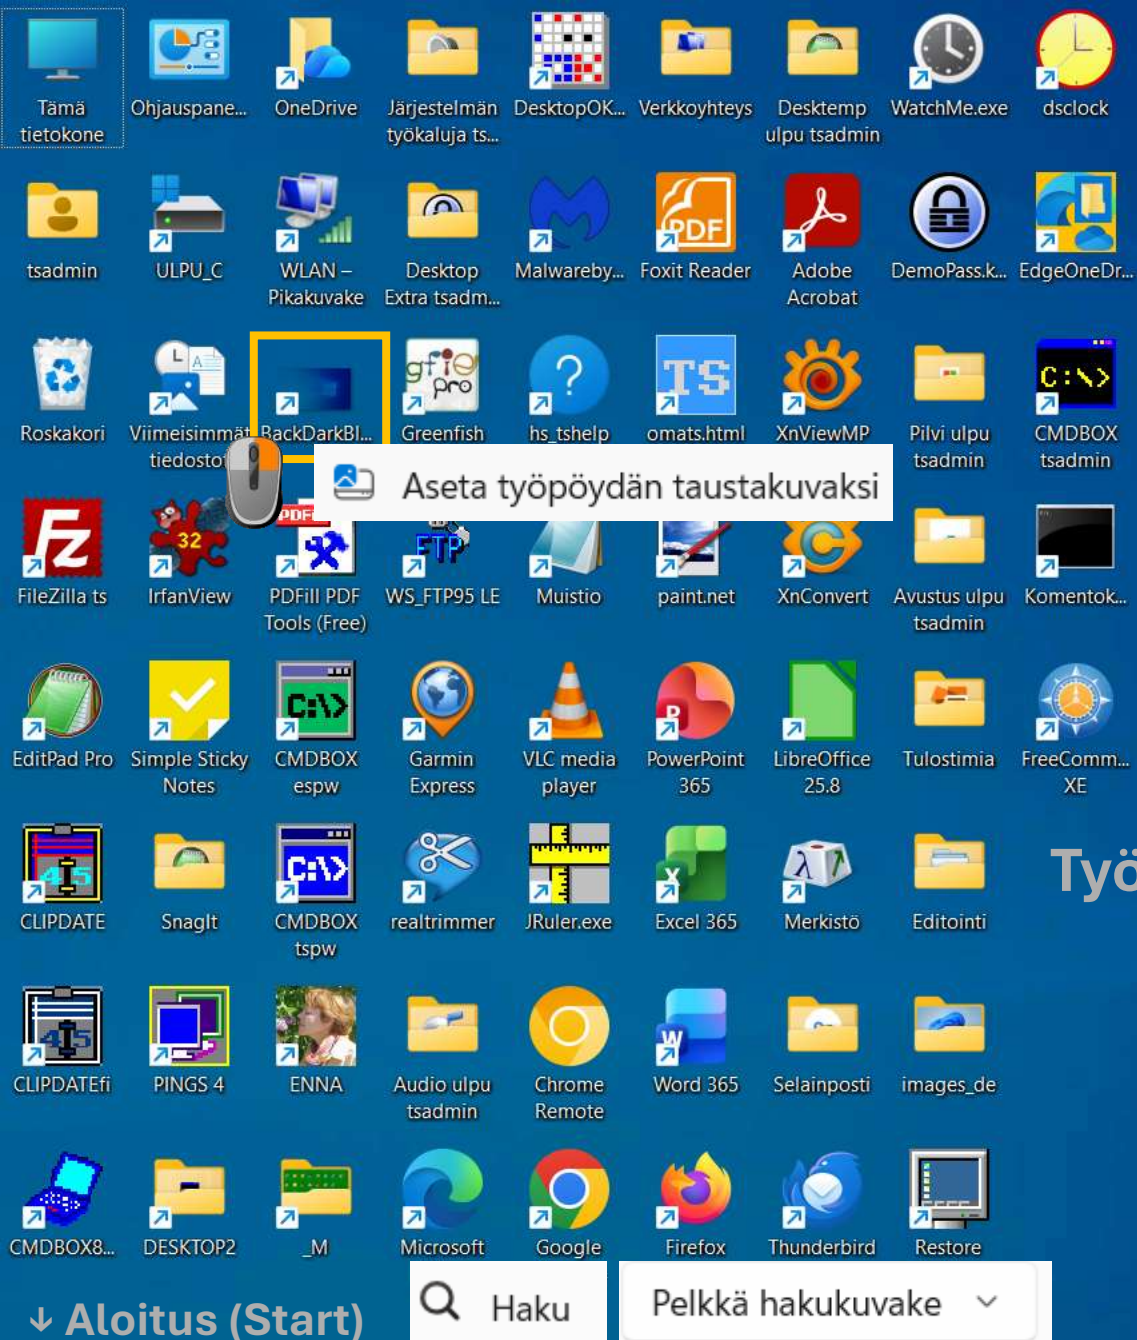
Tämä tietokone
Ohjauspane...
OneDrive
Järjestelmän työkaluja ts...
DesktopOK...
Verkkoyhteys
Desktemp ulpu tsadmin
WatchMe.exe
dsclock

tsadmin
ULPU_C
WLAN – Pikakuvake
Desktop Extra tsadm...
Malwareby...
Foxit Reader
Adobe Acrobat
DemoPass.k...
EdgeOneDr...

Roskakori
Viimeisimmät tiedostot
BackDarkBl...
Greenfish
hs_tshelp
omats.html
XnViewMP
Pilvi ulpu tsadmin
CMDBOX tsadmin

Aseta työpöydän taustakuvaksi

FileZilla ts
IrfanView
PDFill PDF Tools (Free)
WS_FTP95 LE
Muistio
paint.net
XnConvert
Avustus ulpu tsadmin
Komentok...

EditPad Pro
Simple Sticky Notes
CMDBOX espw
Garmin Express
VLC media player
PowerPoint 365
LibreOffice 25.8
Tulostimia
FreeComm... XE

CLIPDATE
SnagIt
CMDBOX tspw
realtrimmer
JRuler.exe
Excel 365
Merkistö
Editointi
Työ

CLIPDATEfi
PINGS 4
ENNA
Audio ulpu tsadmin
Chrome Remote
Word 365
Selainposti
images_de

CMDBOX8...
DESKTOP2
_M
Microsoft
Google
Firefox
Thunderbird
Restore

↓ Aloitus (Start)
Haku
Pelkkä hakukuvake